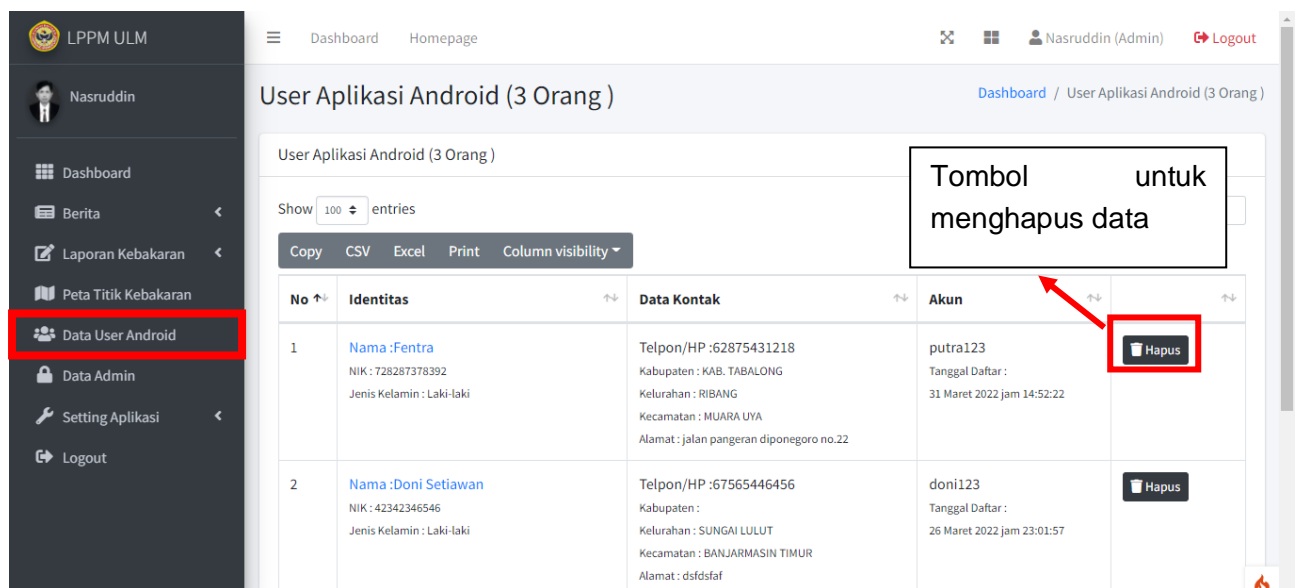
LPPM ULM

Nasruddin

Dashboard
Berita
Laporan Kebakaran
Peta Titik Kebakaran
Data User Android
Data Admin
Setting Aplikasi
Logout

Dashboard Homepage

Nasruddin (Admin) Logout

User Aplikasi Android (3 Orang )

Dashboard / User Aplikasi Android (3 Orang )

User Aplikasi Android (3 Orang )

Tombol untuk menghapus data

Show 100 entries

Copy CSV Excel Print Column visibility

| No | Identitas | Data Kontak | Akun | |
|---|---|---|---|---|
| 1 | Nama :Fentra<br>NIK : 728287378392<br>Jenis Kelamin : Laki-laki | Telpon/HP :62875431218<br>Kabupaten : KAB. TABALONG<br>Kelurahan : RIBANG<br>Kecamatan : MUARA UYA<br>Alamat : jalan pangeran diponegoro no.22 | putra123<br>Tanggal Daftar :<br>31 Maret 2022 jam 14:52:22 | Hapus |
| 2 | Nama :Doni Setiawan<br>NIK : 42342346546<br>Jenis Kelamin : Laki-laki | Telpon/HP :67565446456<br>Kabupaten :<br>Kelurahan : SUNGAI LULUT<br>Kecamatan : BANJARMASIN TIMUR<br>Alamat : dsfdsfaf | doni123<br>Tanggal Daftar :<br>26 Maret 2022 jam 23:01:57 | Hapus |